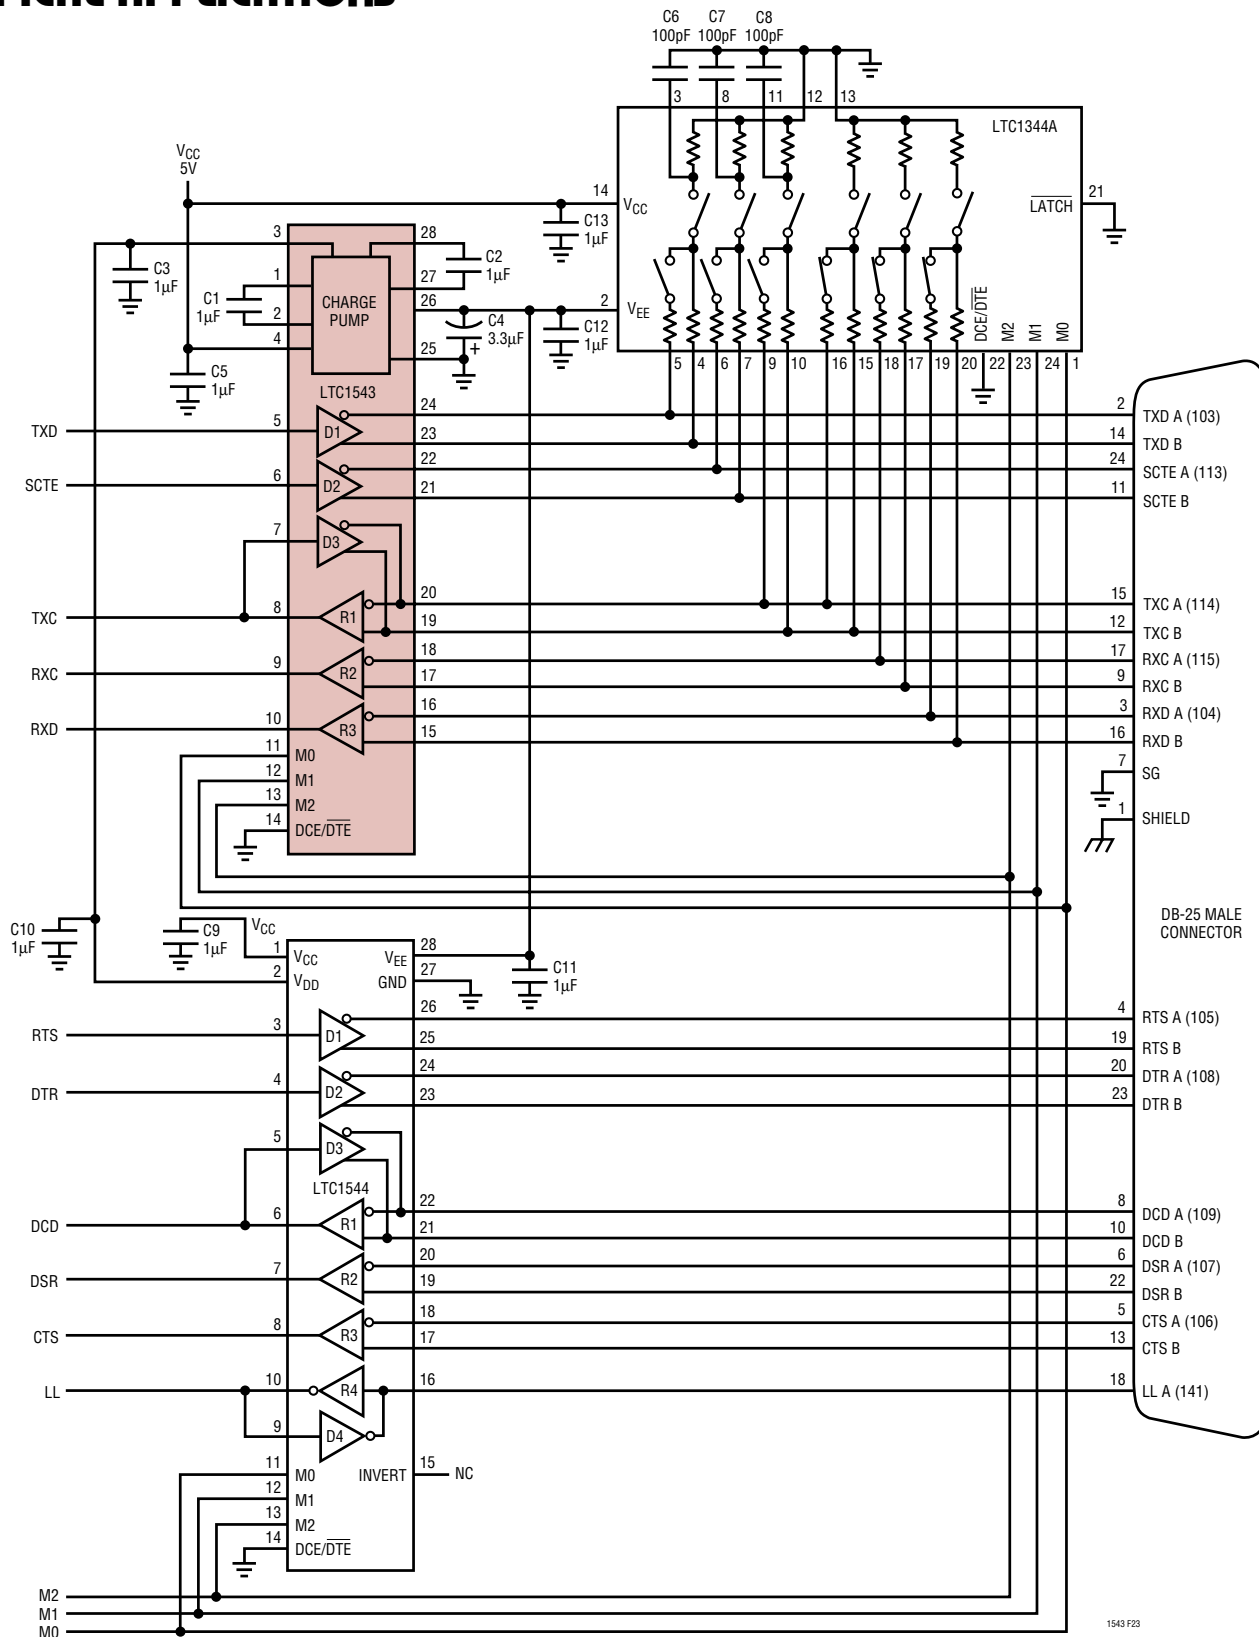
C6 100pF C7 100pF C8 100pF

3 8 11 12 13

LTC1344A

$V_{CC}$ 5V

14 $V_{CC}$

C13 1μF

$\overline{LATCH}$ 21

3 28

C2 1μF

C3 1μF

1 27

C1 1μF

CHARGE PUMP

2 26

C4 3.3μF

2 $V_{EE}$

C12 1μF

DCE/$\overline{DTE}$ M2 M1 M0

4 25

5 4 6 7 9 10 16 15 18 17 19 20 22 23 24 1

C5 1μF

LTC1543

24

TXD 5 D1 23

SCTE 6 D2 22 21

7 D3

TXC 8 R1 20 19

RXC 9 R2 18 17

RXD 10 R3 16 15

11 M0
12 M1
13 M2
14 DCE/$\overline{DTE}$

2 TXD A (103)
14 TXD B
24 SCTE A (113)
11 SCTE B
15 TXC A (114)
12 TXC B
17 RXC A (115)
9 RXC B
3 RXD A (104)
16 RXD B
7 SG
1 SHIELD

DB-25 MALE CONNECTOR

C10 1μF

C9 1μF

$V_{CC}$

1 $V_{CC}$ $V_{EE}$ 28

2 $V_{DD}$ GND 27

C11 1μF

26

RTS 3 D1 25

DTR 4 D2 24 23

5 D3

LTC1544

DCD 6 R1 22 21

DSR 7 R2 20 19

CTS 8 R3 18 17

LL 10 R4 16

9 D4

11 M0 INVERT 15 NC
12 M1
13 M2
14 DCE/$\overline{DTE}$

4 RTS A (105)
19 RTS B
20 DTR A (108)
23 DTR B
8 DCD A (109)
10 DCD B
6 DSR A (107)
22 DSR B
5 CTS A (106)
13 CTS B
18 LL A (141)

M2
M1
M0

1543 F23